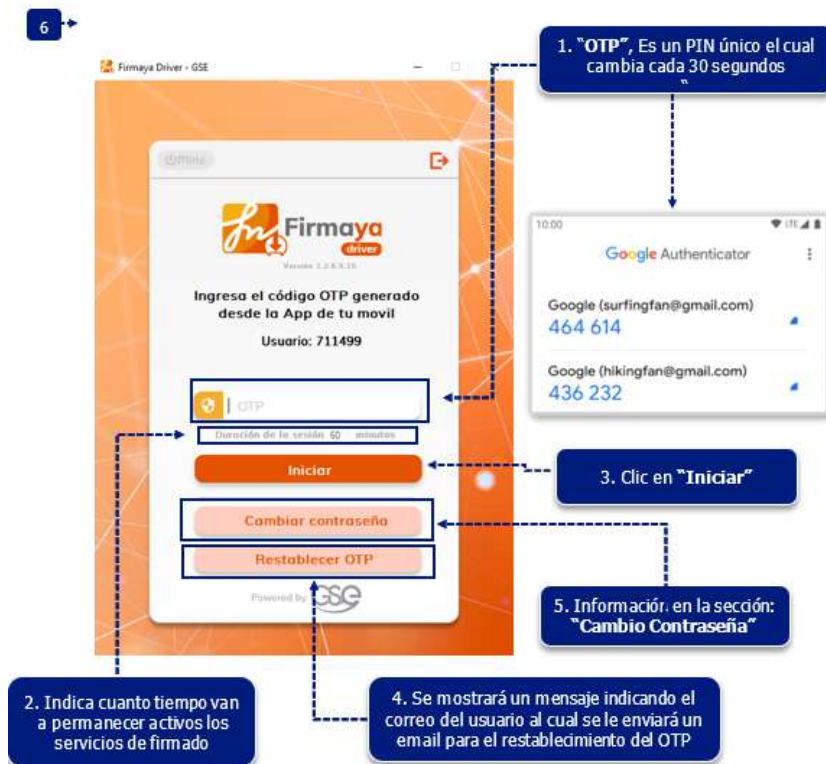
6

Firmaya Driver - GSE

Offline

Firmaya
driver
Versión 1.2.6.9.15

Ingresa el código OTP generado desde la App de tu movil

Usuario: 711499

OTP

Duración de la sesión 60 minutos

Iniciar

Cambiar contraseña

Restablecer OTP

Powered by GSE

1. "OTP", Es un PIN único el cual cambia cada 30 segundos

10:00

Google Authenticator

Google (surfingfan@gmail.com)
464 614

Google (hikingfan@gmail.com)
436 232

3. Clic en "Iniciar"

5. Informació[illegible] en la sección: "Cambio Contraseña"

2. Indica cuanto tiempo van a permanecer activos los servicios de firmado

4. Se mostrará un mensaje indicando el correo del usuario al cual se le enviará un email para el restablecimiento del OTP